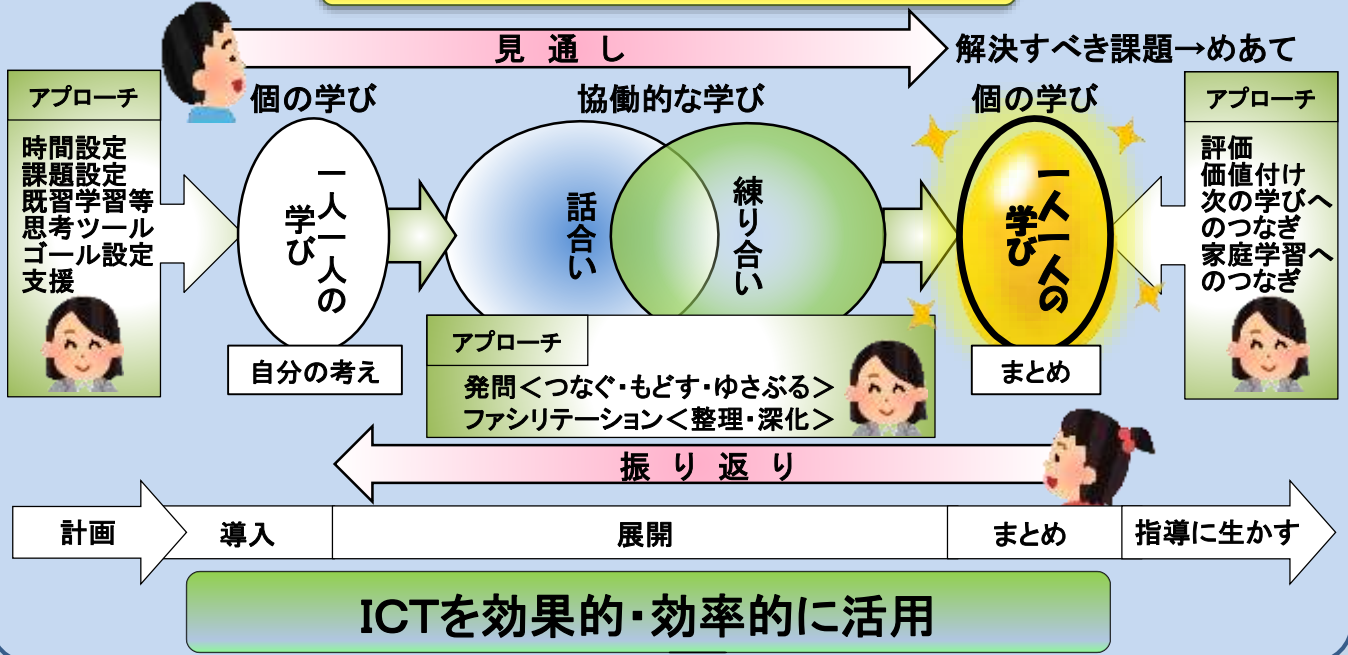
見 通 し

解決すべき課題→めあて

アプローチ

時間設定
課題設定
既習学習等
思考ツール
ゴール設定
支援

個の学び

一人一人の学び

自分の考え

協働的な学び

話合い

練り合い

アプローチ

発問＜つなぐ・もどす・ゆさぶる＞
ファシリテーション＜整理・深化＞

個の学び

一人一人の学び

まとめ

アプローチ

評価
価値付け
次の学びへのつなぎ
家庭学習へのつなぎ

振 り 返 り

計画

導入

展開

まとめ

指導に生かす

ICTを効果的・効率的に活用